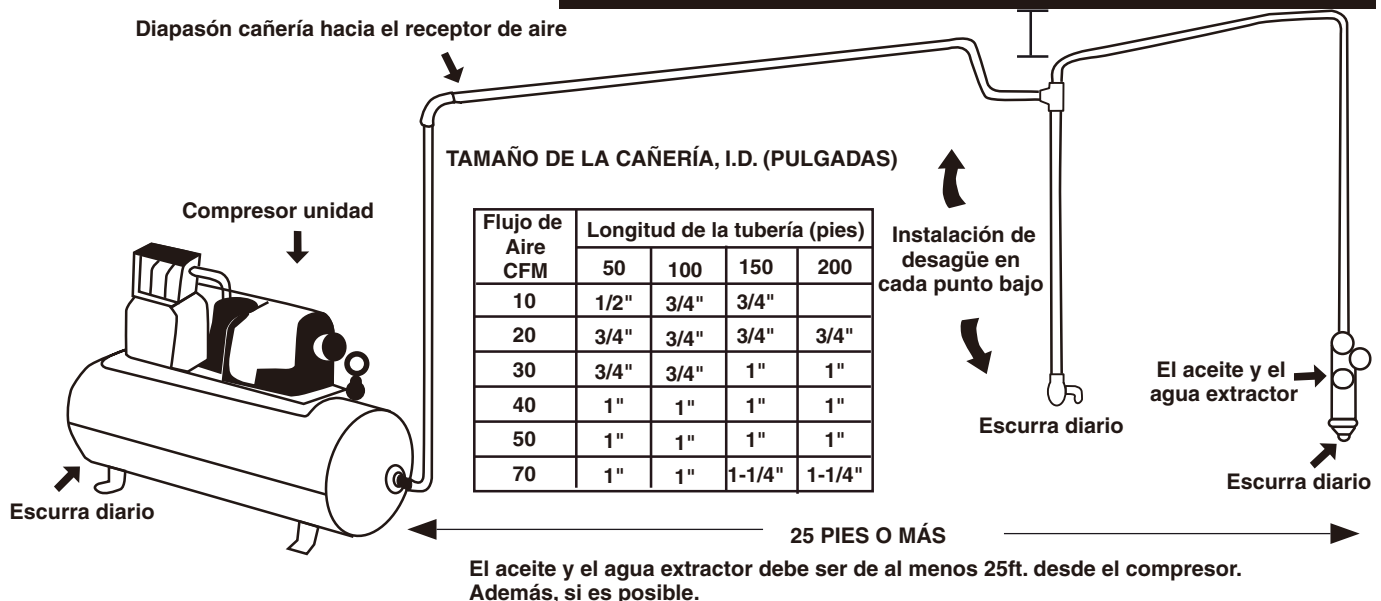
Diapasón cañería hacia el receptor de aire

TAMAÑO DE LA CAÑERÍA, I.D. (PULGADAS)

Compresor unidad

| Flujo de Aire CFM | Longitud de la tubería (pies) | | | |
|---|---|---|---|---|
| | 50 | 100 | 150 | 200 |
| 10 | 1/2" | 3/4" | 3/4" | |
| 20 | 3/4" | 3/4" | 3/4" | 3/4" |
| 30 | 3/4" | 3/4" | 1" | 1" |
| 40 | 1" | 1" | 1" | 1" |
| 50 | 1" | 1" | 1" | 1" |
| 70 | 1" | 1" | 1-1/4" | 1-1/4" |

Instalación de desagüe en cada punto bajo

El aceite y el agua extractor

Escurra diario

Escurra diario

Escurra diario

25 PIES O MÁS

El aceite y el agua extractor debe ser de al menos 25ft. desde el compresor. Además, si es posible.